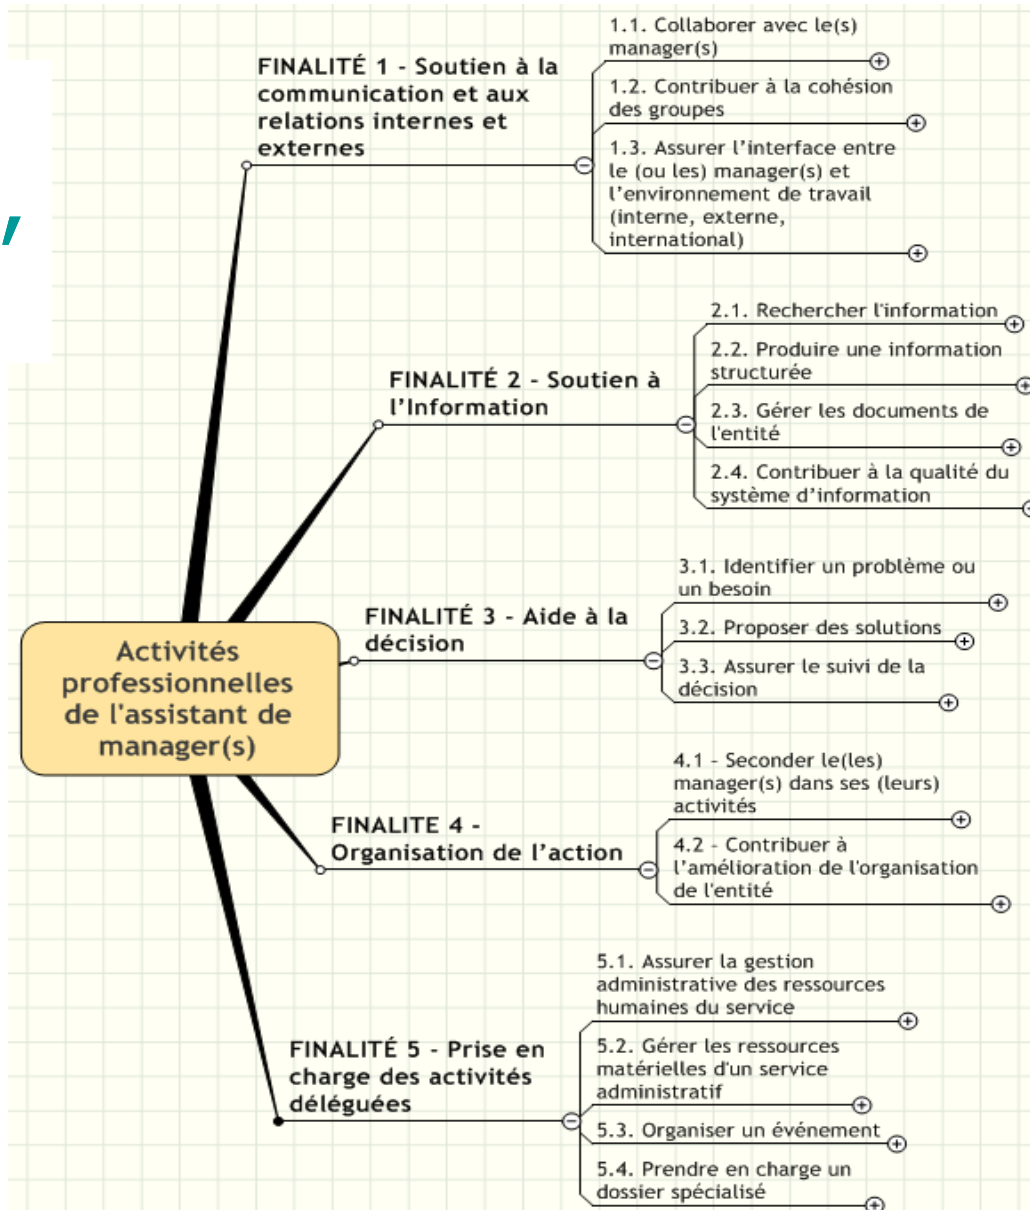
Activités professionnelles de l'assistant de manager(s)

FINALITÉ 1 - Soutien à la communication et aux relations internes et externes

1.1. Collaborer avec le(s) manager(s)

1.2. Contribuer à la cohésion des groupes

1.3. Assurer l'interface entre le (ou les) manager(s) et l'environnement de travail (interne, externe, international)

FINALITÉ 2 - Soutien à l'Information

2.1. Rechercher l'information

2.2. Produire une information structurée

2.3. Gérer les documents de l'entité

2.4. Contribuer à la qualité du système d'information

FINALITÉ 3 - Aide à la décision

3.1. Identifier un problème ou un besoin

3.2. Proposer des solutions

3.3. Assurer le suivi de la décision

FINALITE 4 - Organisation de l'action

4.1 - Seconder le(les) manager(s) dans ses (leurs) activités

4.2 - Contribuer à l'amélioration de l'organisation de l'entité

FINALITÉ 5 - Prise en charge des activités déléguées

5.1. Assurer la gestion administrative des ressources humaines du service

5.2. Gérer les ressources matérielles d'un service administratif

5.3. Organiser un événement

5.4. Prendre en charge un dossier spécialisé